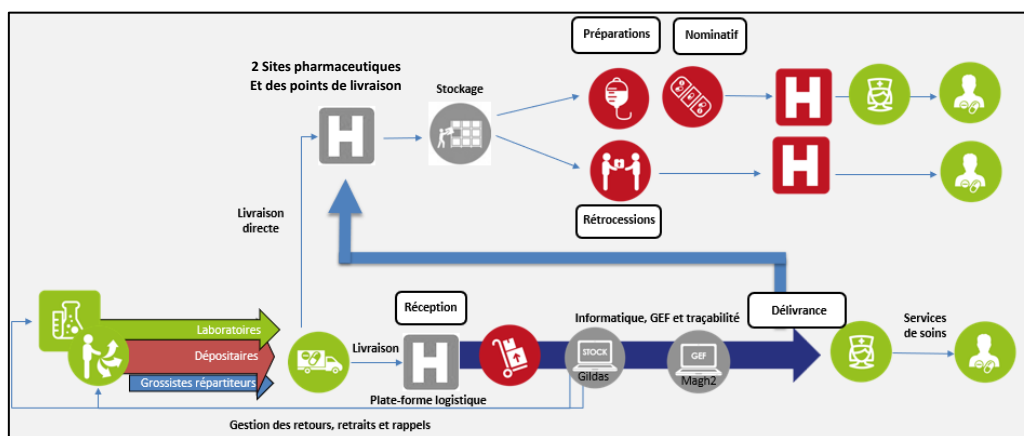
Préparations

Nominatif

2 Sites pharmaceutiques
Et des points de livraison

Stockage

Rétrocessions

Livraison directe

Réception

Informatique, GEF et traçabilité

Délivrance

Laboratoires

Dépositaires

Grossistes répartiteurs

Livraison

STOCK
Gildas

GEF
Magh2

Services de soins

Plate-forme logistique

Gestion des retours, retraits et rappels